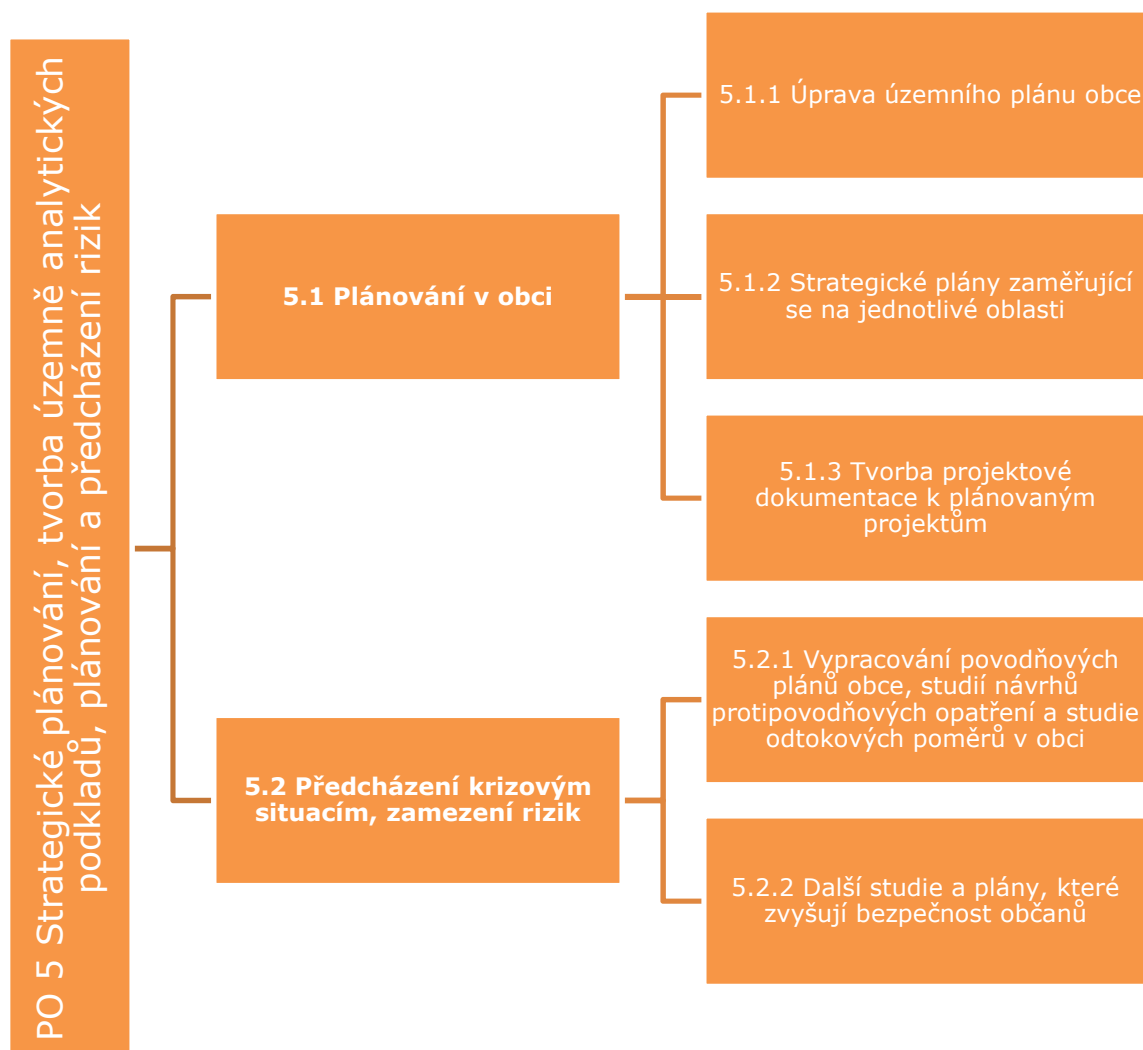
PO 5 Strategické plánování, tvorba územně analytických podkladů, plánování a předcházení rizik

5.1 Plánování v obci

5.1.1 Úprava územního plánu obce

5.1.2 Strategické plány zaměřující se na jednotlivé oblasti

5.1.3 Tvorba projektové dokumentace k plánovaným projektům

5.2 Předcházení krizovým situacím, zamezení rizik

5.2.1 Vypracování povodňových plánů obce, studií návrhů protipovodňových opatření a studie odtokových poměrů v obci

5.2.2 Další studie a plány, které zvyšují bezpečnost občanů